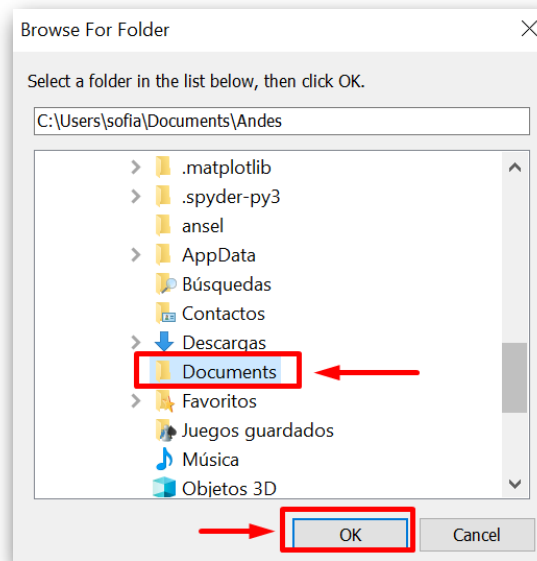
Browse For Folder

Select a folder in the list below, then click OK.

C:\Users\sofia\Documents\Andes

.matplotlib
.spyder-py3
ansel
AppData
Búsquedas
Contactos
Descargas
Documents
Favoritos
Juegos guardados
Música
Objetos 3D

OK
Cancel